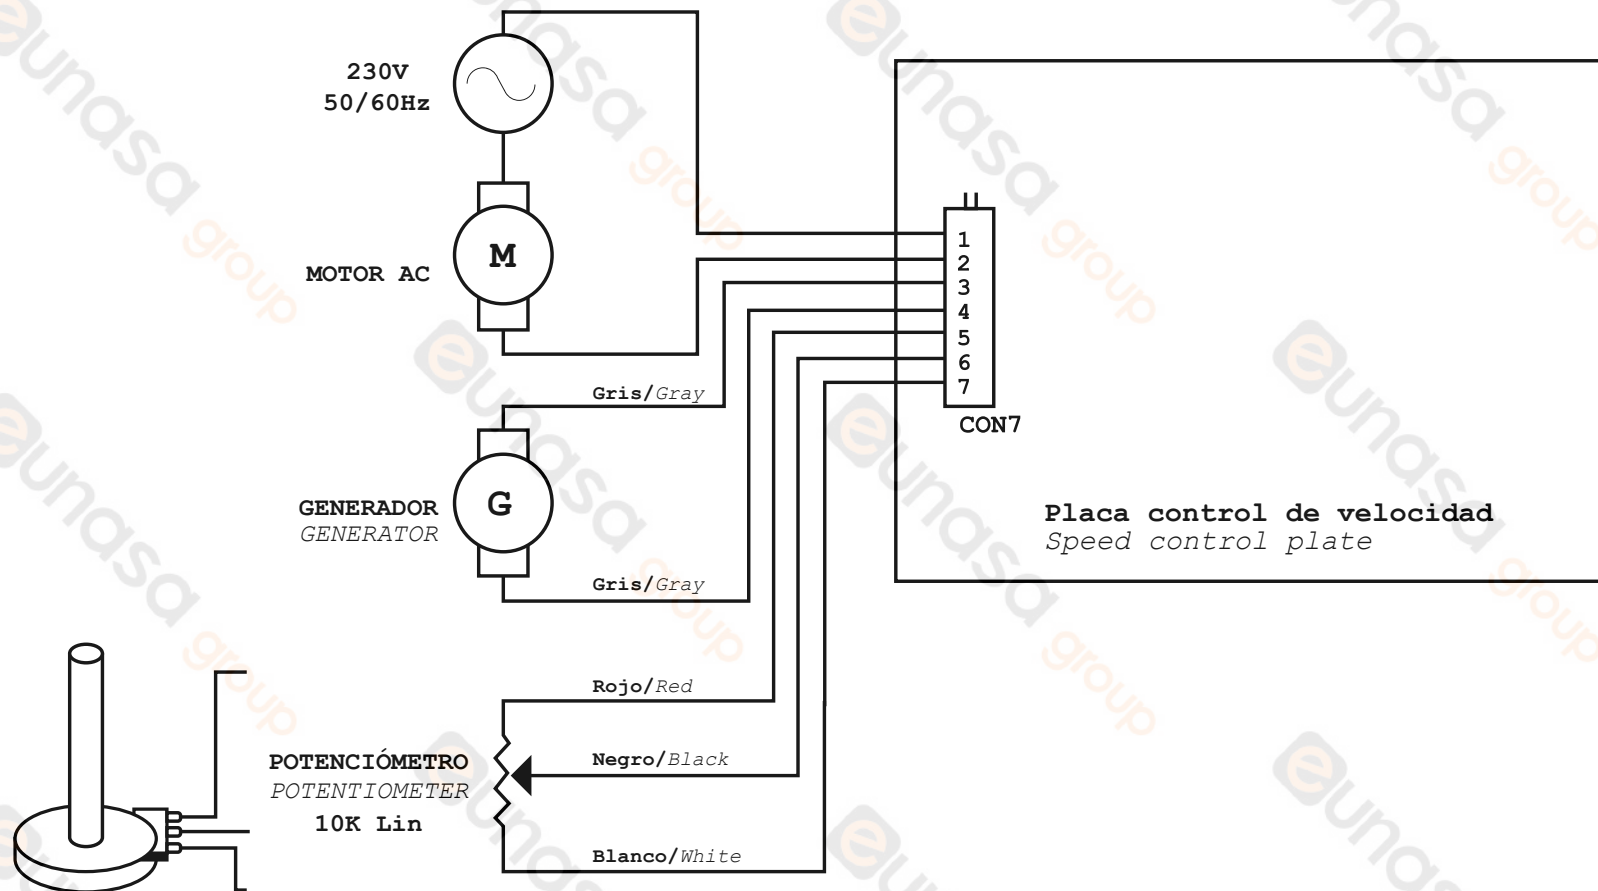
230V
50/60Hz

MOTOR AC

M

1
2
3
4
5
6
7

CON7

Gris/Gray

GENERADOR
GENERATOR

G

Gris/Gray

Placa control de velocidad
Speed control plate

Rojo/Red

POTENCIÓMETRO
POTENTIOMETER
10K Lin

Negro/Black

Blanco/White